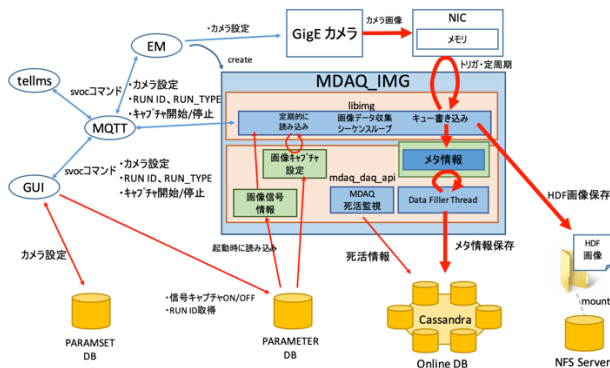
・カメラ設定
GigE カメラ
カメラ画像
NIC
メモリ
EM
create
トリガ・定周期
tellms
svocコマンド
・カメラ設定
・RUN ID、RUN_TYPE
・ｷｬﾌﾟﾁｬ開始/停止
MQTT
MDAQ_IMG
libimg
定期的に読み込み
画像データ収集シーケンスループ
キュー書き込み
GUI
svocコマンド
・カメラ設定
・RUN ID、RUN_TYPE
・ｷｬﾌﾟﾁｬ開始/停止
画像ｷｬﾌﾟﾁｬ設定
mdaq_daq_api
メタ情報
画像信号情報
MDAQ死活監視
Data Filler Thread
HDF画像保存
起動時に読み込み
カメラ設定
死活情報
メタ情報保存
HDF画像
・信号ｷｬﾌﾟﾁｬON/OFF
・RUN ID取得
mount
PARAMSET DB
PARAMETER DB
Cassandra
Online DB
NFS Server